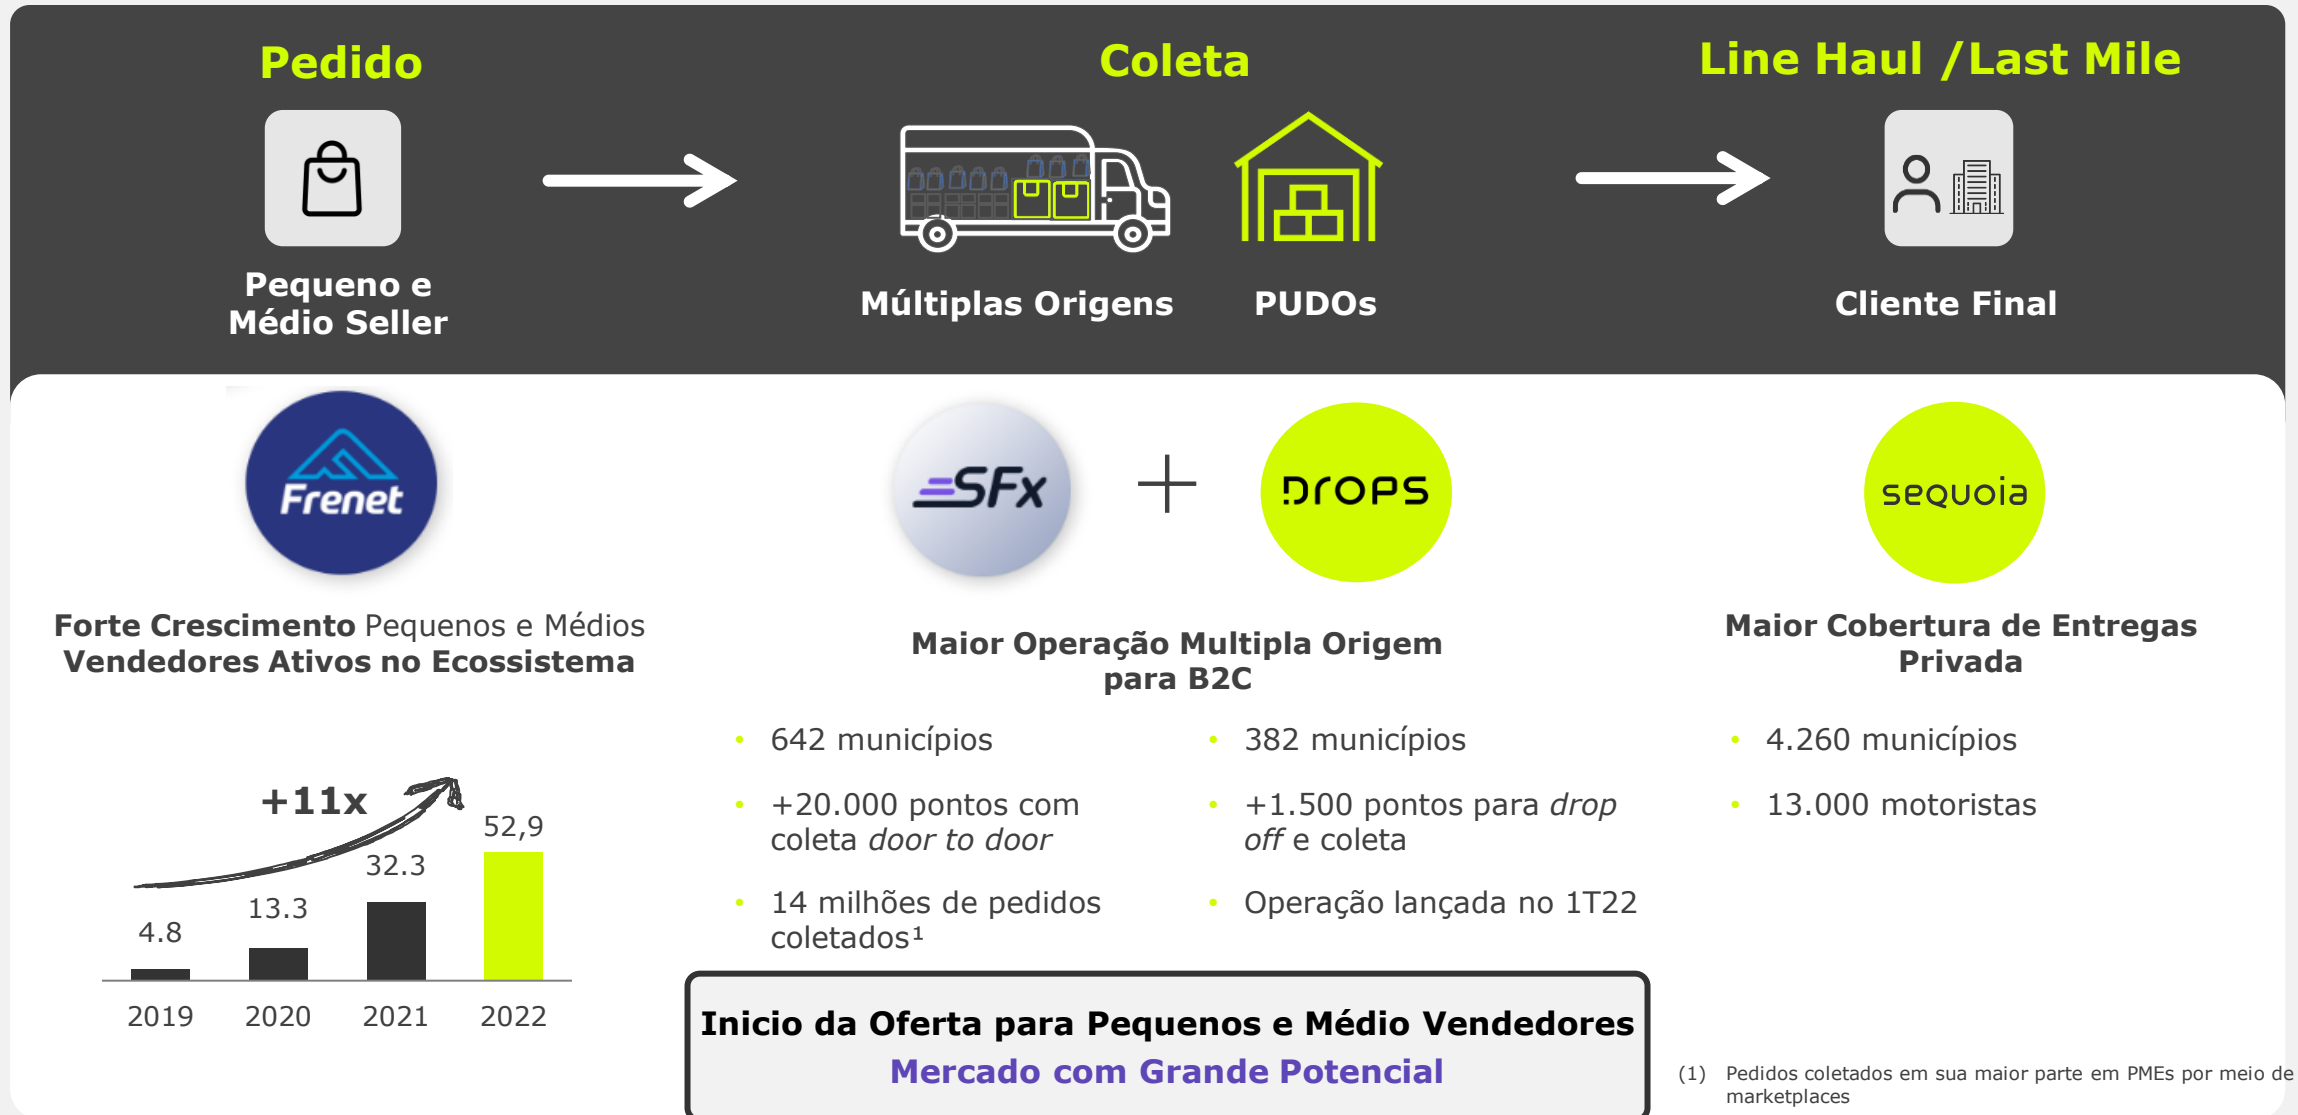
Pedido

Pequeno e Médio Seller

Coleta

Múltiplas Origens

PUDOs

Line Haul /Last Mile

Cliente Final

Frenet

Forte Crescimento Pequenos e Médios Vendedores Ativos no Ecossistema

+11x

| 2019 | 2020 | 2021 | 2022 |
|---|---|---|---|
| 4.8 | 13.3 | 32.3 | 52,9 |

SFx

+

drops

Maior Operação Multipla Origem para B2C

• 642 municípios
• +20.000 pontos com coleta *door to door*
• 14 milhões de pedidos coletados¹

• 382 municípios
• +1.500 pontos para *drop off* e coleta
• Operação lançada no 1T22

Inicio da Oferta para Pequenos e Médio Vendedores
Mercado com Grande Potencial

sequoia

Maior Cobertura de Entregas Privada

• 4.260 municípios
• 13.000 motoristas

(1) Pedidos coletados em sua maior parte em PMEs por meio de marketplaces